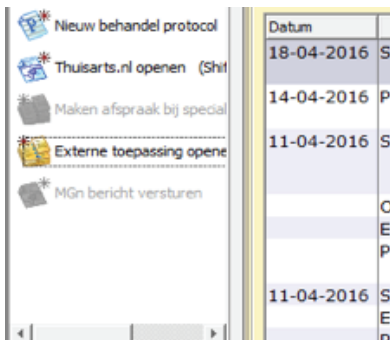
Nieuw behandel protocol

Thuisarts.nl openen (Shi

Maken afspraak bij special

Externe toepassing opene

MGn bericht versturen

| Datum | |
|---|---|
| 18-04-2016 | S |
| 14-04-2016 | P |
| 11-04-2016 | S |
| | O |
| | E |
| | P |
| 11-04-2016 | S |
| | E |